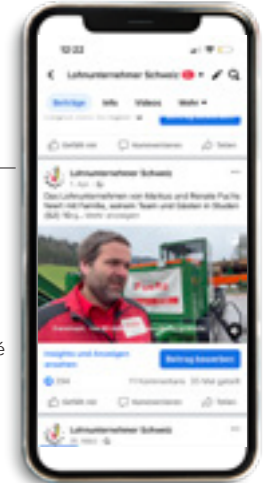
12:22

Lohnunternehmer Schweiz

Beiträge Info Videos Mehr

Gefällt mir Kommentieren Teilen

Lohnunternehmer Schweiz

Das Lohnunternehmen von Markus und Renate Fuchs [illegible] ... Mehr anzeigen

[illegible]

Insights und Anzeigen ansehen

Beitrag bewerben

Gefällt mir Kommentieren Teilen

Lohnunternehmer Schweiz

é